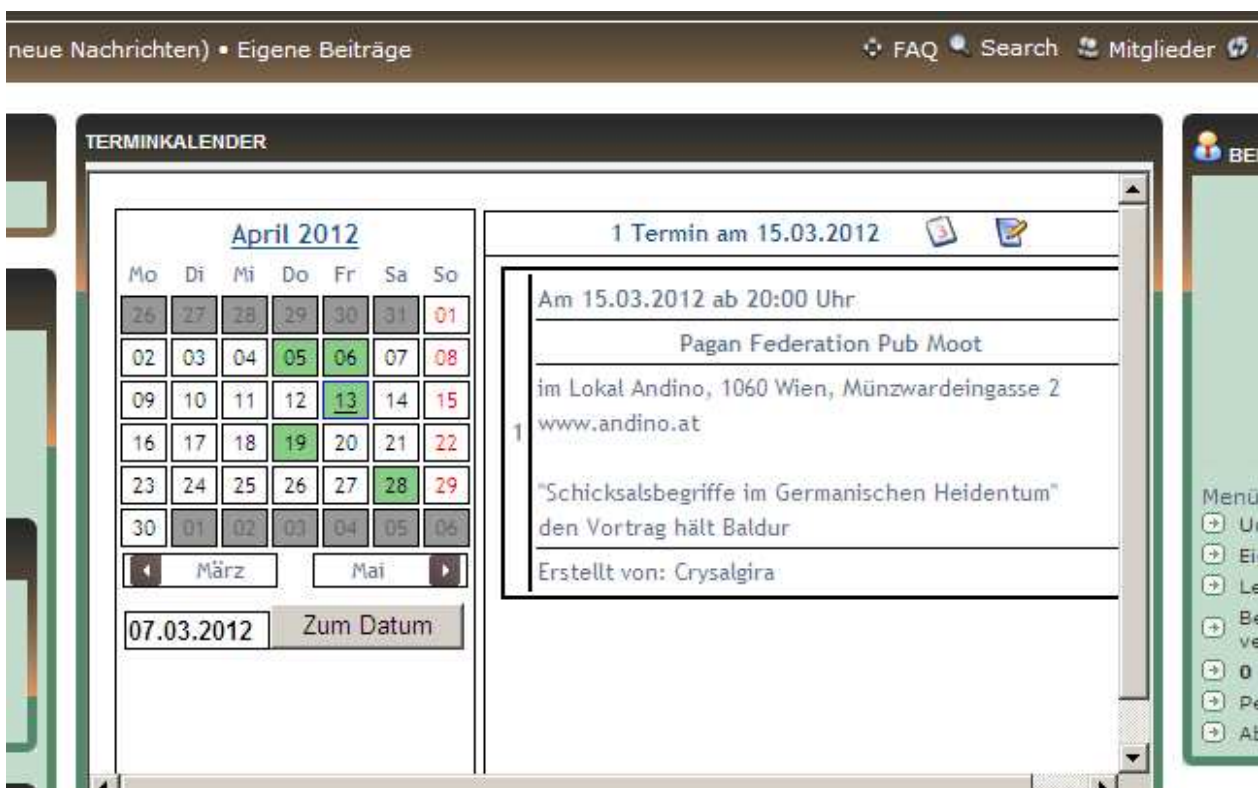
neue Nachrichten) • Eigene Beiträge

FAQ Search Mitglieder

TERMINKALENDER

April 2012

| Mo | Di | Mi | Do | Fr | Sa | So |
|---|---|---|---|---|---|---|
| 26 | 27 | 28 | 29 | 30 | 31 | 01 |
| 02 | 03 | 04 | 05 | 06 | 07 | 08 |
| 09 | 10 | 11 | 12 | 13 | 14 | 15 |
| 16 | 17 | 18 | 19 | 20 | 21 | 22 |
| 23 | 24 | 25 | 26 | 27 | 28 | 29 |
| 30 | 01 | 02 | 03 | 04 | 05 | 06 |

März Mai

07.03.2012 Zum Datum

1 Termin am 15.03.2012

1

Am 15.03.2012 ab 20:00 Uhr

Pagan Federation Pub Moot

im Lokal Andino, 1060 Wien, Münzwardeingasse 2
www.andino.at

"Schicksalsbegriffe im Germanischen Heidentum"
den Vortrag hält Baldur

Erstellt von: Crysalgira

BE

Menü
U
Ei
Le
Be ve
0
Pe
Ab